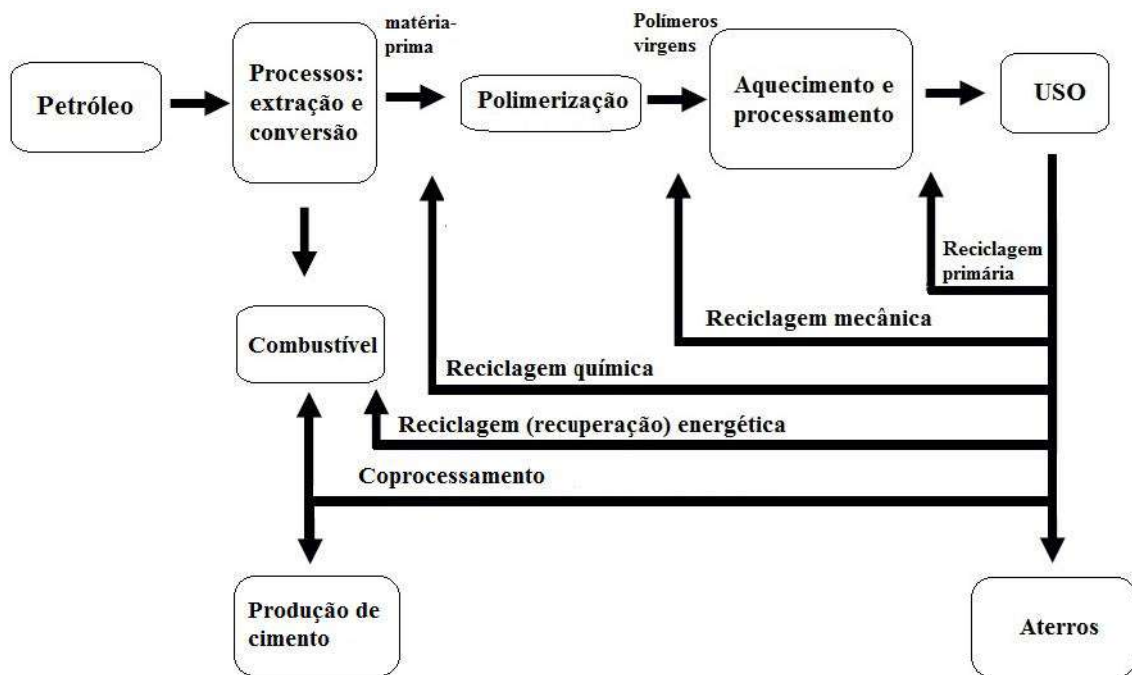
Petróleo

Processos: extração e conversão

matéria-prima

Polimerização

Polímeros virgens

Aquecimento e processamento

USO

Reciclagem primária

Reciclagem mecânica

Combustível

Reciclagem química

Reciclagem (recuperação) energética

Coprocessamento

Produção de cimento

Aterros